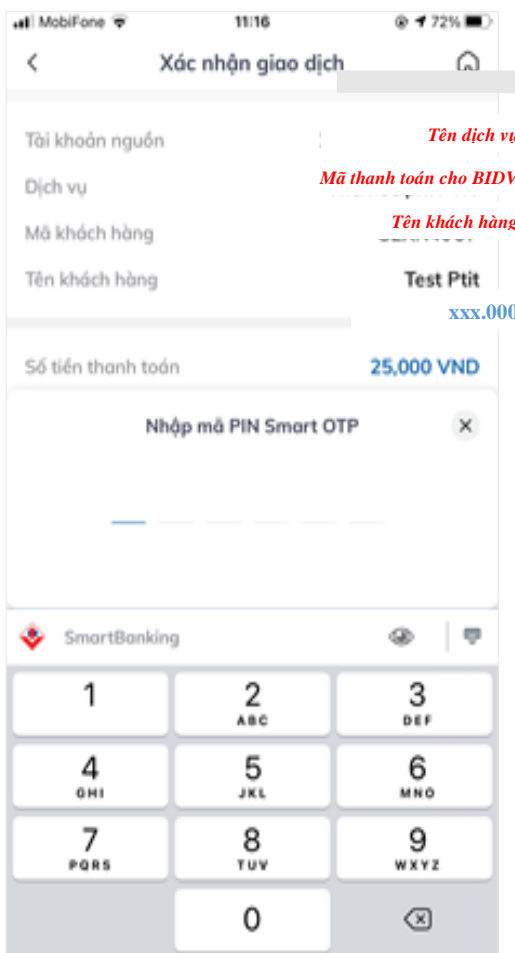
MobiFone 11:16 72%

Xác nhận giao dịch

Tài khoản nguồn
Dịch vụ
Mã khách hàng
Tên khách hàng Test Ptit

Tên dịch vụ
Mã thanh toán cho BIDV
Tên khách hàng
xxx.000

Số tiền thanh toán 25,000 VND

Nhập mã PIN Smart OTP

SmartBanking

| 1 | 2 ABC | 3 DEF |
|---|---|---|
| 4 GHI | 5 JKL | 6 MNO |
| 7 PQRS | 8 TUV | 9 WXYZ |
| | 0 | |